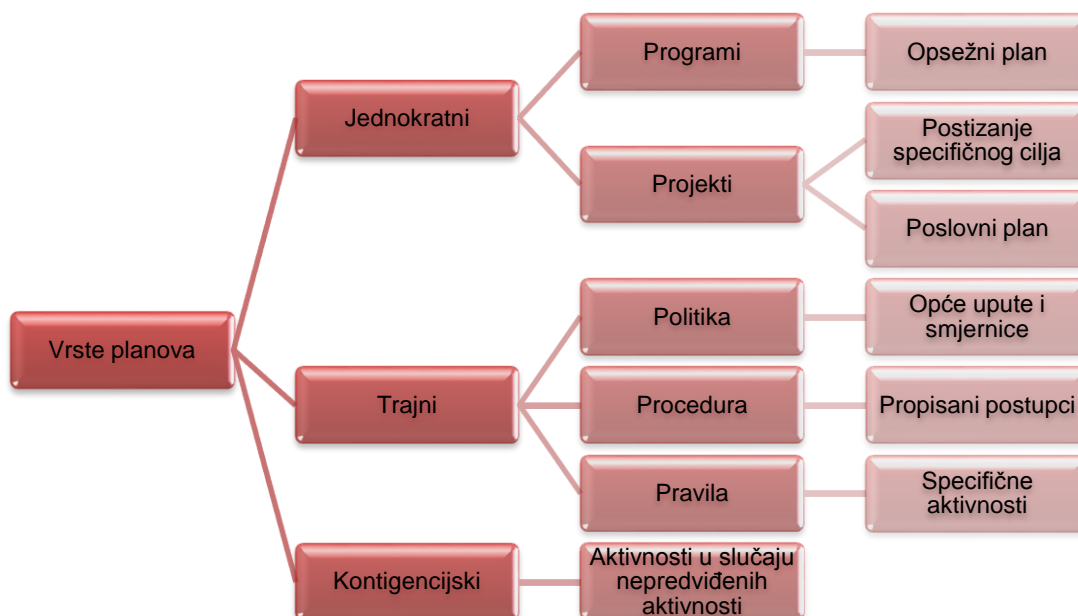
Vrste planova

Jednokratni

Programi

Opsežni plan

Projekti

Postizanje specifičnog cilja

Poslovni plan

Trajni

Politika

Opće upute i smjernice

Procedura

Propisani postupci

Pravila

Specifične aktivnosti

Kontigencijski

Aktivnosti u slučaju nepredviđenih aktivnosti